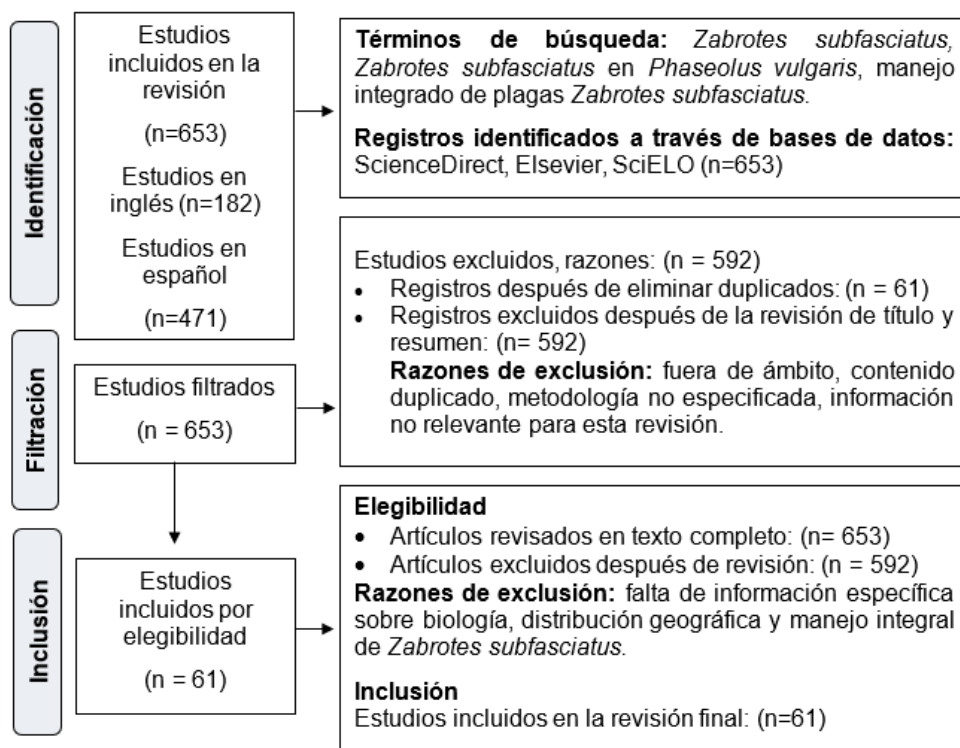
Identificación

Estudios incluidos en la revisión

(n=653)

Estudios en inglés (n=182)

Estudios en español

(n=471)

**Términos de búsqueda:** *Zabrotes subfasciatus, Zabrotes subfasciatus* en *Phaseolus vulgaris*, manejo integrado de plagas *Zabrotes subfasciatus*.

**Registros identificados a través de bases de datos:** ScienceDirect, Elsevier, SciELO (n=653)

Filtración

Estudios filtrados

(n = 653)

Estudios excluidos, razones: (n = 592)
- Registros después de eliminar duplicados: (n = 61)
- Registros excluidos después de la revisión de título y resumen: (n= 592)
**Razones de exclusión:** fuera de ámbito, contenido duplicado, metodología no especificada, información no relevante para esta revisión.

Inclusión

Estudios incluidos por elegibilidad

(n = 61)

**Elegibilidad**
- Artículos revisados en texto completo: (n= 653)
- Artículos excluidos después de revisión: (n = 592)

**Razones de exclusión:** falta de información específica sobre biología, distribución geográfica y manejo integral de *Zabrotes subfasciatus*.

**Inclusión**
Estudios incluidos en la revisión final: (n=61)